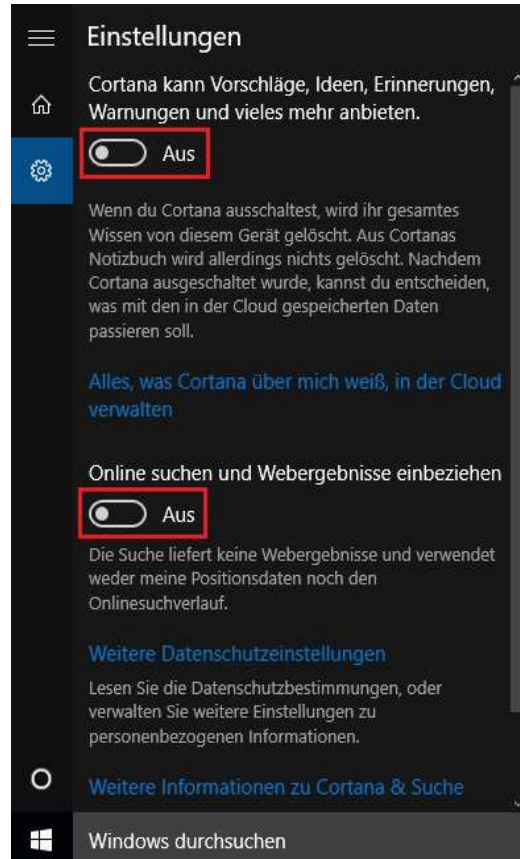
Einstellungen

Cortana kann Vorschläge, Ideen, Erinnerungen, Warnungen und vieles mehr anbieten.

Aus

Wenn du Cortana ausschaltest, wird ihr gesamtes Wissen von diesem Gerät gelöscht. Aus Cortanas Notizbuch wird allerdings nichts gelöscht. Nachdem Cortana ausgeschaltet wurde, kannst du entscheiden, was mit den in der Cloud gespeicherten Daten passieren soll.

Alles, was Cortana über mich weiß, in der Cloud verwalten

Online suchen und Webergebnisse einbeziehen

Aus

Die Suche liefert keine Webergebnisse und verwendet weder meine Positionsdaten noch den Onlinesuchverlauf.

Weitere Datenschutzeinstellungen

Lesen Sie die Datenschutzbestimmungen, oder verwalten Sie weitere Einstellungen zu personenbezogenen Informationen.

Weitere Informationen zu Cortana & Suche

Windows durchsuchen